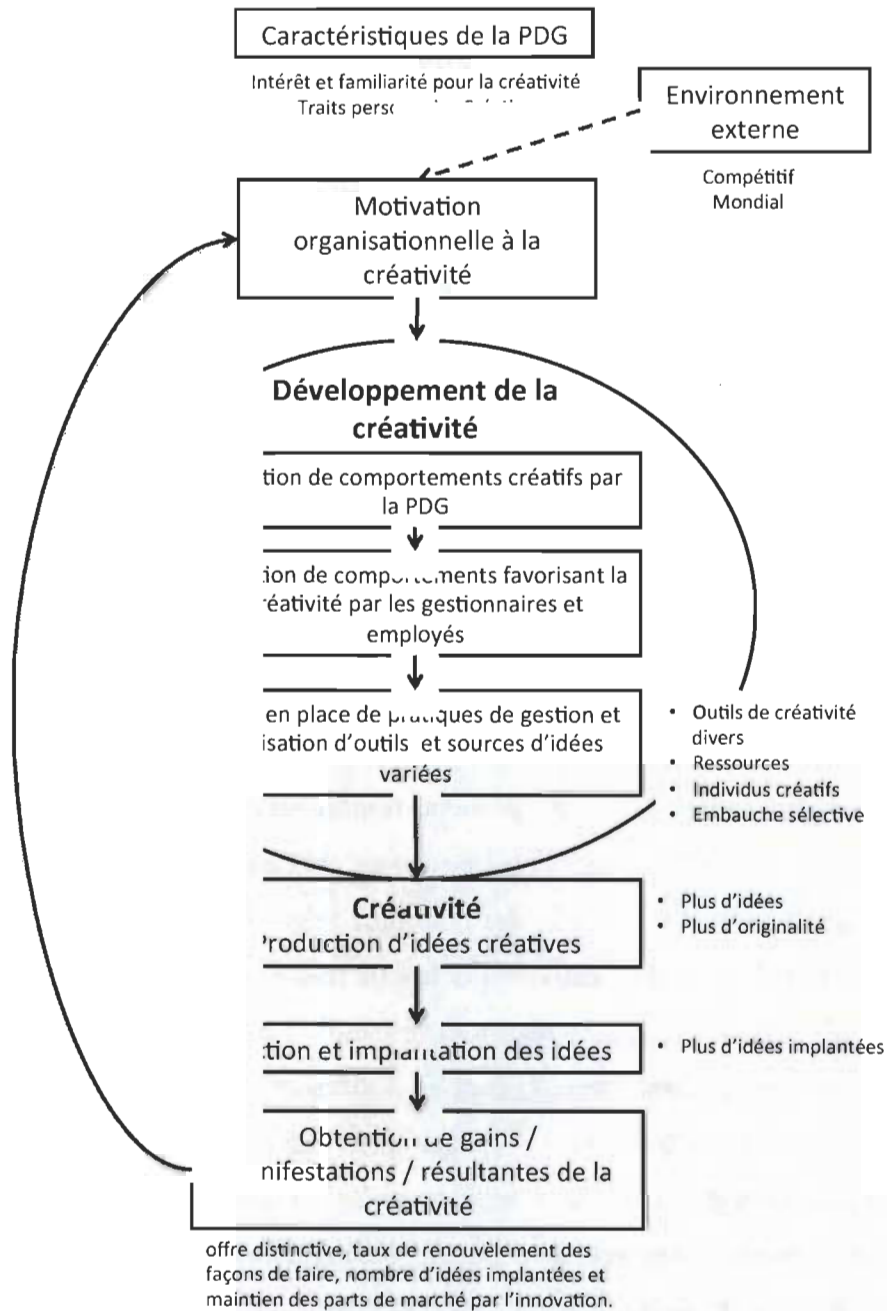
Caractéristiques de la PDG

Intérêt et familiarité pour la créativité
Traits perso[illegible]

Environnement externe

Compétitif
Mondial

Motivation organisationnelle à la créativité

Développement de la créativité

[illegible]tion de comportements créatifs par la PDG

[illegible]tion de comportements favorisant la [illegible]éativité par les gestionnaires et employés

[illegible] en place de pratiques de gestion et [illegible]isation d'outils et sources d'idées variées

- Outils de créativité divers
- Ressources
- Individus créatifs
- Embauche sélective

Créativité
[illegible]roduction d'idées créatives

- Plus d'idées
- Plus d'originalité

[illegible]tion et implantation des idées

- Plus d'idées implantées

Obtention de gains / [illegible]nifestations / résultantes de la créativité

offre distinctive, taux de renouvèlement des façons de faire, nombre d'idées implantées et maintien des parts de marché par l'innovation.